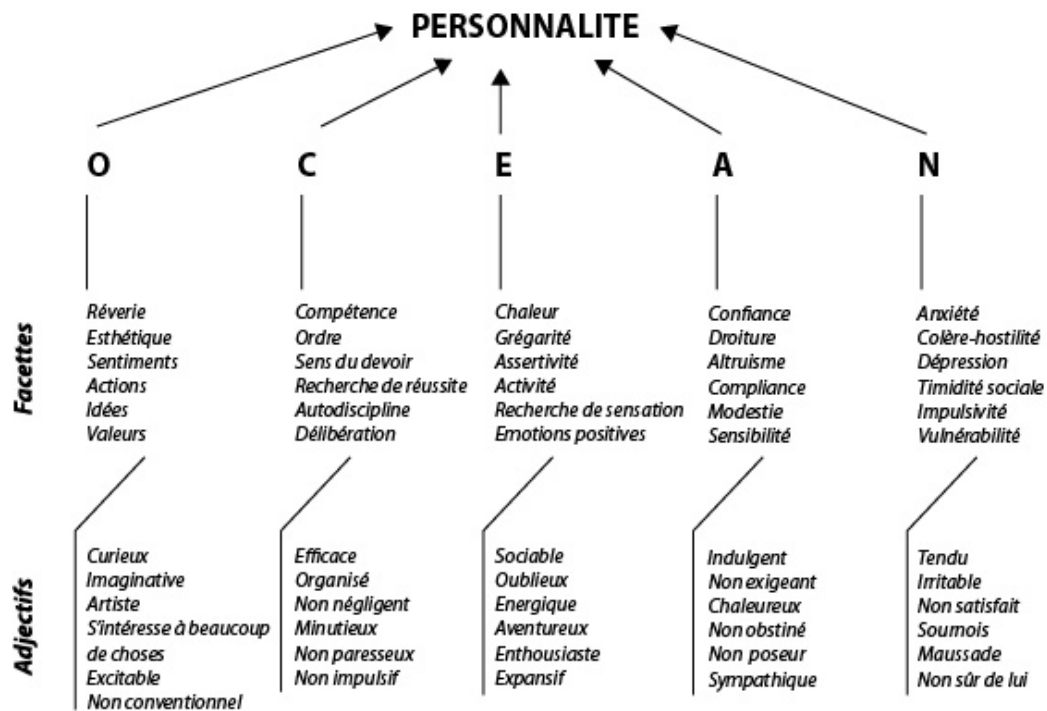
PERSONNALITE

O

C

E

A

N

Facettes

Réverie
Esthétique
Sentiments
Actions
Idées
Valeurs

Compétence
Ordre
Sens du devoir
Recherche de réussite
Autodiscipline
Délibération

Chaleur
Grégarité
Assertivité
Activité
Recherche de sensation
Emotions positives

Confiance
Droiture
Altruisme
Compliance
Modestie
Sensibilité

Anxiété
Colère-hostilité
Dépression
Timidité sociale
Impulsivité
Vulnérabilité

Adjectifs

Curieux
Imaginative
Artiste
S'intéresse à beaucoup de choses
Excitable
Non conventionnel

Efficace
Organisé
Non négligent
Minutieux
Non paresseux
Non impulsif

Sociable
Oublieux
Energique
Aventureux
Enthousiaste
Expansif

Indulgent
Non exigeant
Chaleureux
Non obstiné
Non poseur
Sympathique

Tendu
Irritable
Non satisfait
Sournois
Maussade
Non sûr de lui